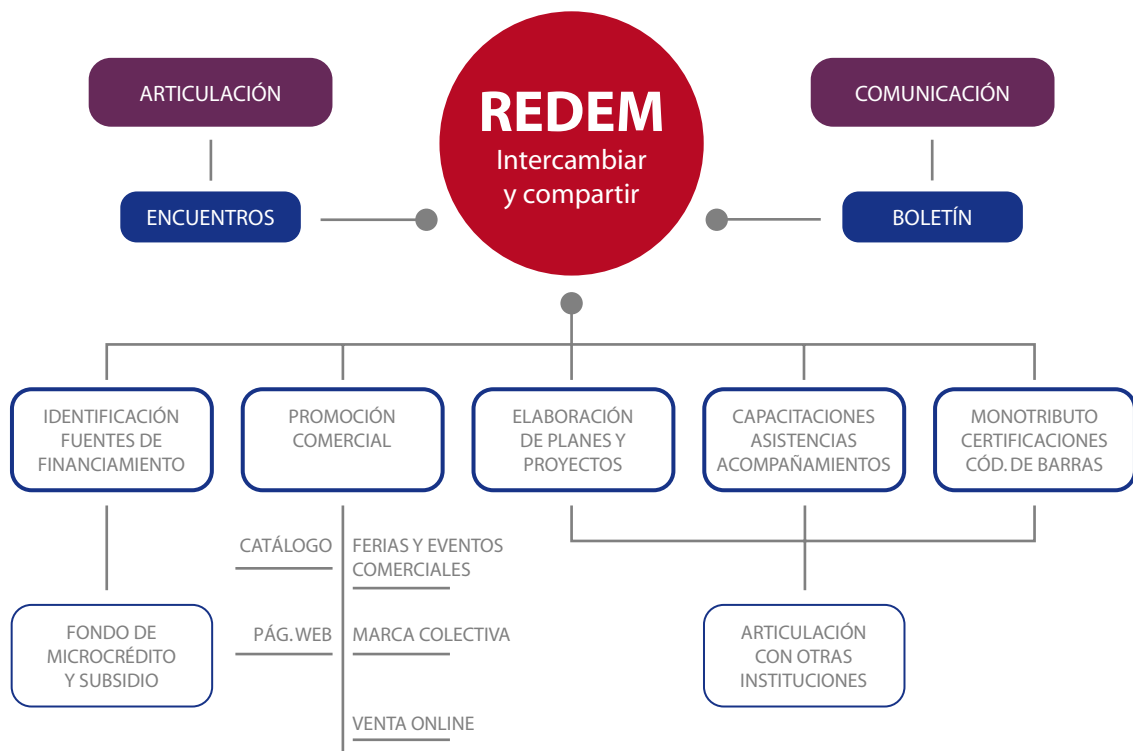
ARTICULACIÓN

REDEM
Intercambiar y compartir

COMUNICACIÓN

ENCUENTROS

BOLETÍN

IDENTIFICACIÓN FUENTES DE FINANCIAMIENTO

PROMOCIÓN COMERCIAL

ELABORACIÓN DE PLANES Y PROYECTOS

CAPACITACIONES ASISTENCIAS ACOMPAÑAMIENTOS

MONOTRIBUTO CERTIFICACIONES CÓD. DE BARRAS

CATÁLOGO

FERIAS Y EVENTOS COMERCIALES

PÁG. WEB

MARCA COLECTIVA

VENTA ONLINE

FONDO DE MICROCRÉDITO Y SUBSIDIO

ARTICULACIÓN CON OTRAS INSTITUCIONES